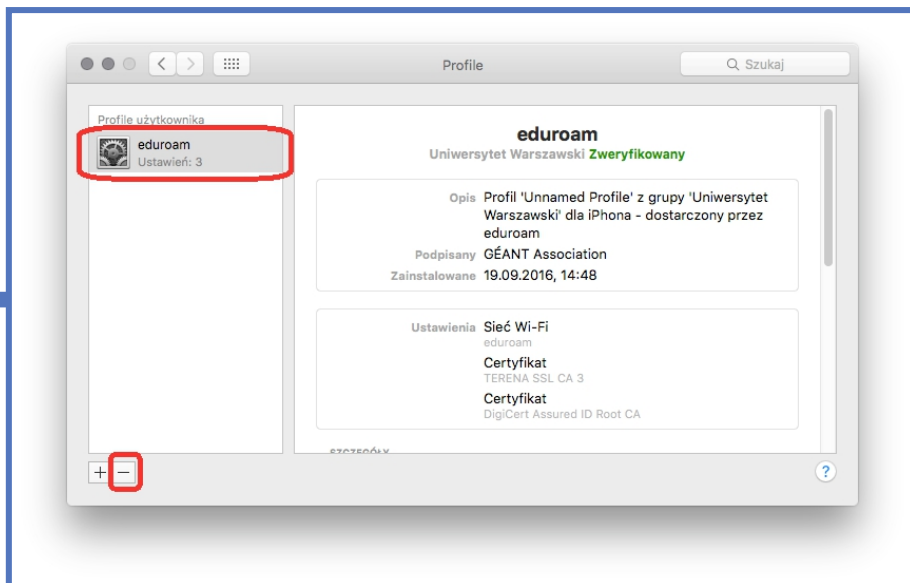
Profile

Szukaj

Profile użytkownika

eduroam
Ustawień: 3

eduroam
Uniwersytet Warszawski Zweryfikowany

Opis Profil 'Unnamed Profile' z grupy 'Uniwersytet Warszawski' dla iPhona - dostarczony przez eduroam
Podpisany GÉANT Association
Zainstalowane 19.09.2016, 14:48

Ustawienia Sieć Wi-Fi
eduroam
Certyfikat
TERENA SSL CA 3
Certyfikat
DigiCert Assured ID Root CA

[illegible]

+ −

?